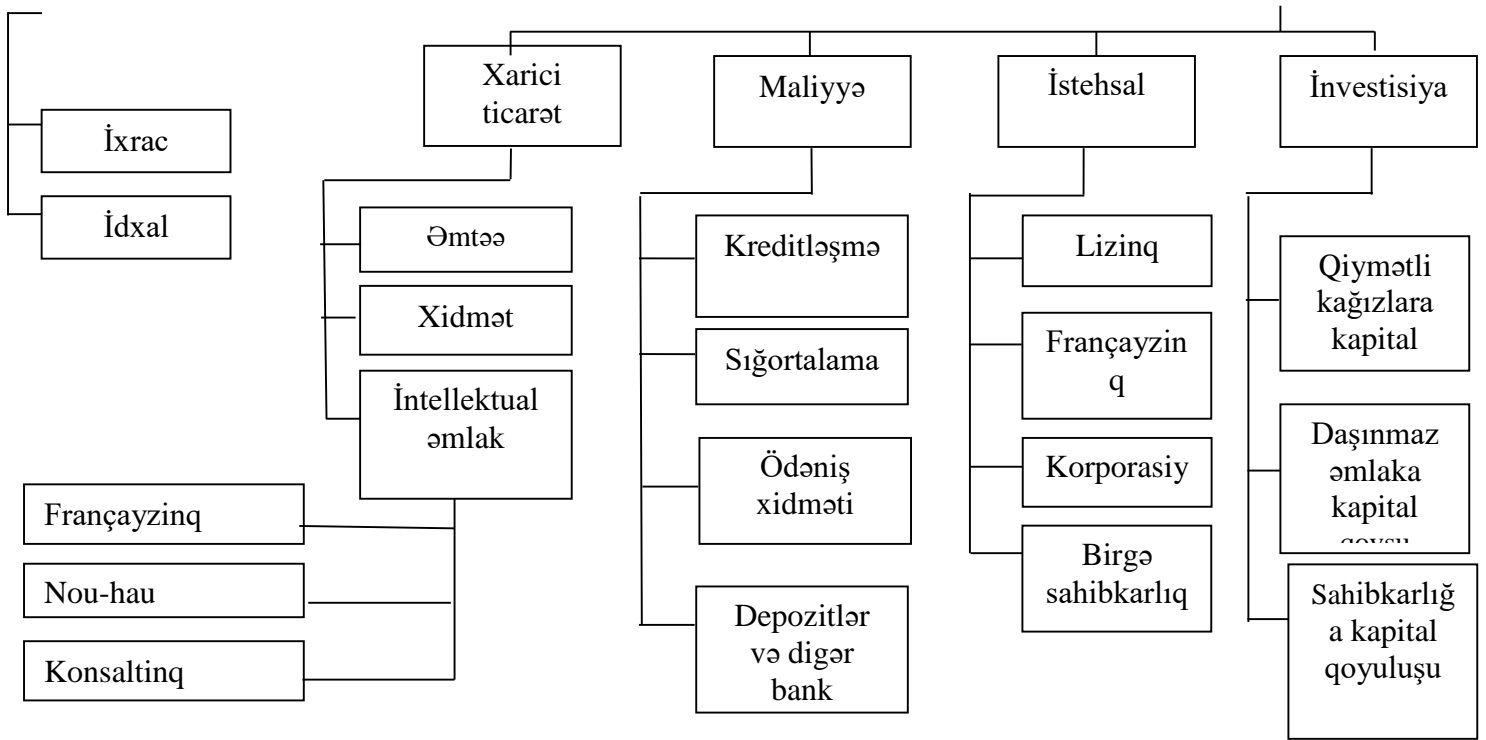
İxrac

İdxal

Xarici ticarət

Əmtəə

Xidmət

İntellektual əmlak

Françayzinq

Nou-hau

Konsaltinq

Maliyyə

Kreditləşmə

Sığortalama

Ödəniş xidməti

Depozitlər və digər bank

İstehsal

Lizinq

Françayzin q

Korporasiy

Birgə sahibkarlıq

İnvestisiya

Qiymətli kağızlara kapital

Daşınmaz əmlaka kapital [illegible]

Sahibkarlığ a kapital qoyuluşu